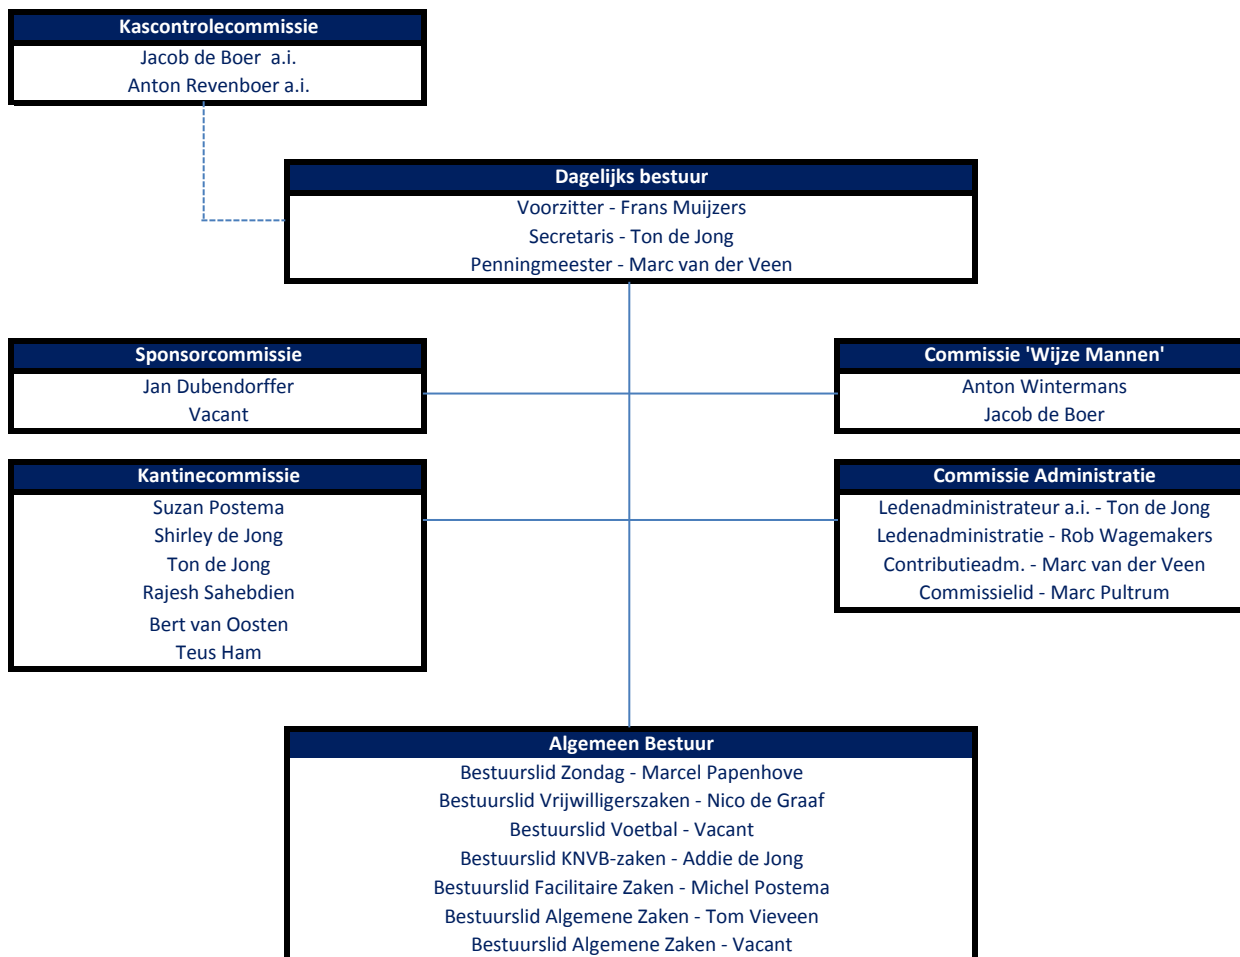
Kascontrolecommissie
Jacob de Boer a.i.
Anton Revenboer a.i.

Dagelijks bestuur
Voorzitter - Frans Muijzers
Secretaris - Ton de Jong
Penningmeester - Marc van der Veen

Sponsorcommissie
Jan Dubendorffer
Vacant

Commissie 'Wijze Mannen'
Anton Wintermans
Jacob de Boer

Kantinecommissie
Suzan Postema
Shirley de Jong
Ton de Jong
Rajesh Sahebdien
Bert van Oosten
Teus Ham

Commissie Administratie
Ledenadministrateur a.i. - Ton de Jong
Ledenadministratie - Rob Wagemakers
Contributieadm. - Marc van der Veen
Commissielid - Marc Pultrum

Algemeen Bestuur
Bestuurslid Zondag - Marcel Papenhove
Bestuurslid Vrijwilligerszaken - Nico de Graaf
Bestuurslid Voetbal - Vacant
Bestuurslid KNVB-zaken - Addie de Jong
Bestuurslid Facilitaire Zaken - Michel Postema
Bestuurslid Algemene Zaken - Tom Vieveen
Bestuurslid Algemene Zaken - Vacant